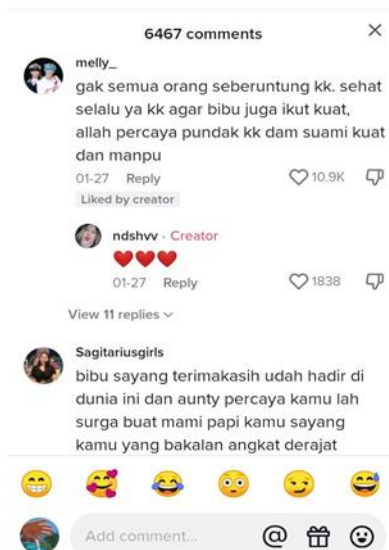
6467 comments

×

melly_

gak semua orang seberuntung kk. sehat selalu ya kk agar bibu juga ikut kuat, allah percaya pundak kk dam suami kuat dan manpu

01-27 Reply 10.9K

Liked by creator

ndshvv · Creator

❤❤❤

01-27 Reply 1838

View 11 replies

Sagitariusgirls

bibu sayang terimakasih udah hadir di dunia ini dan aunty percaya kamu lah surga buat mami papi kamu sayang kamu yang bakalan angkat derajat

😁 🥰 😂 😳 😏 😅

Add comment... @